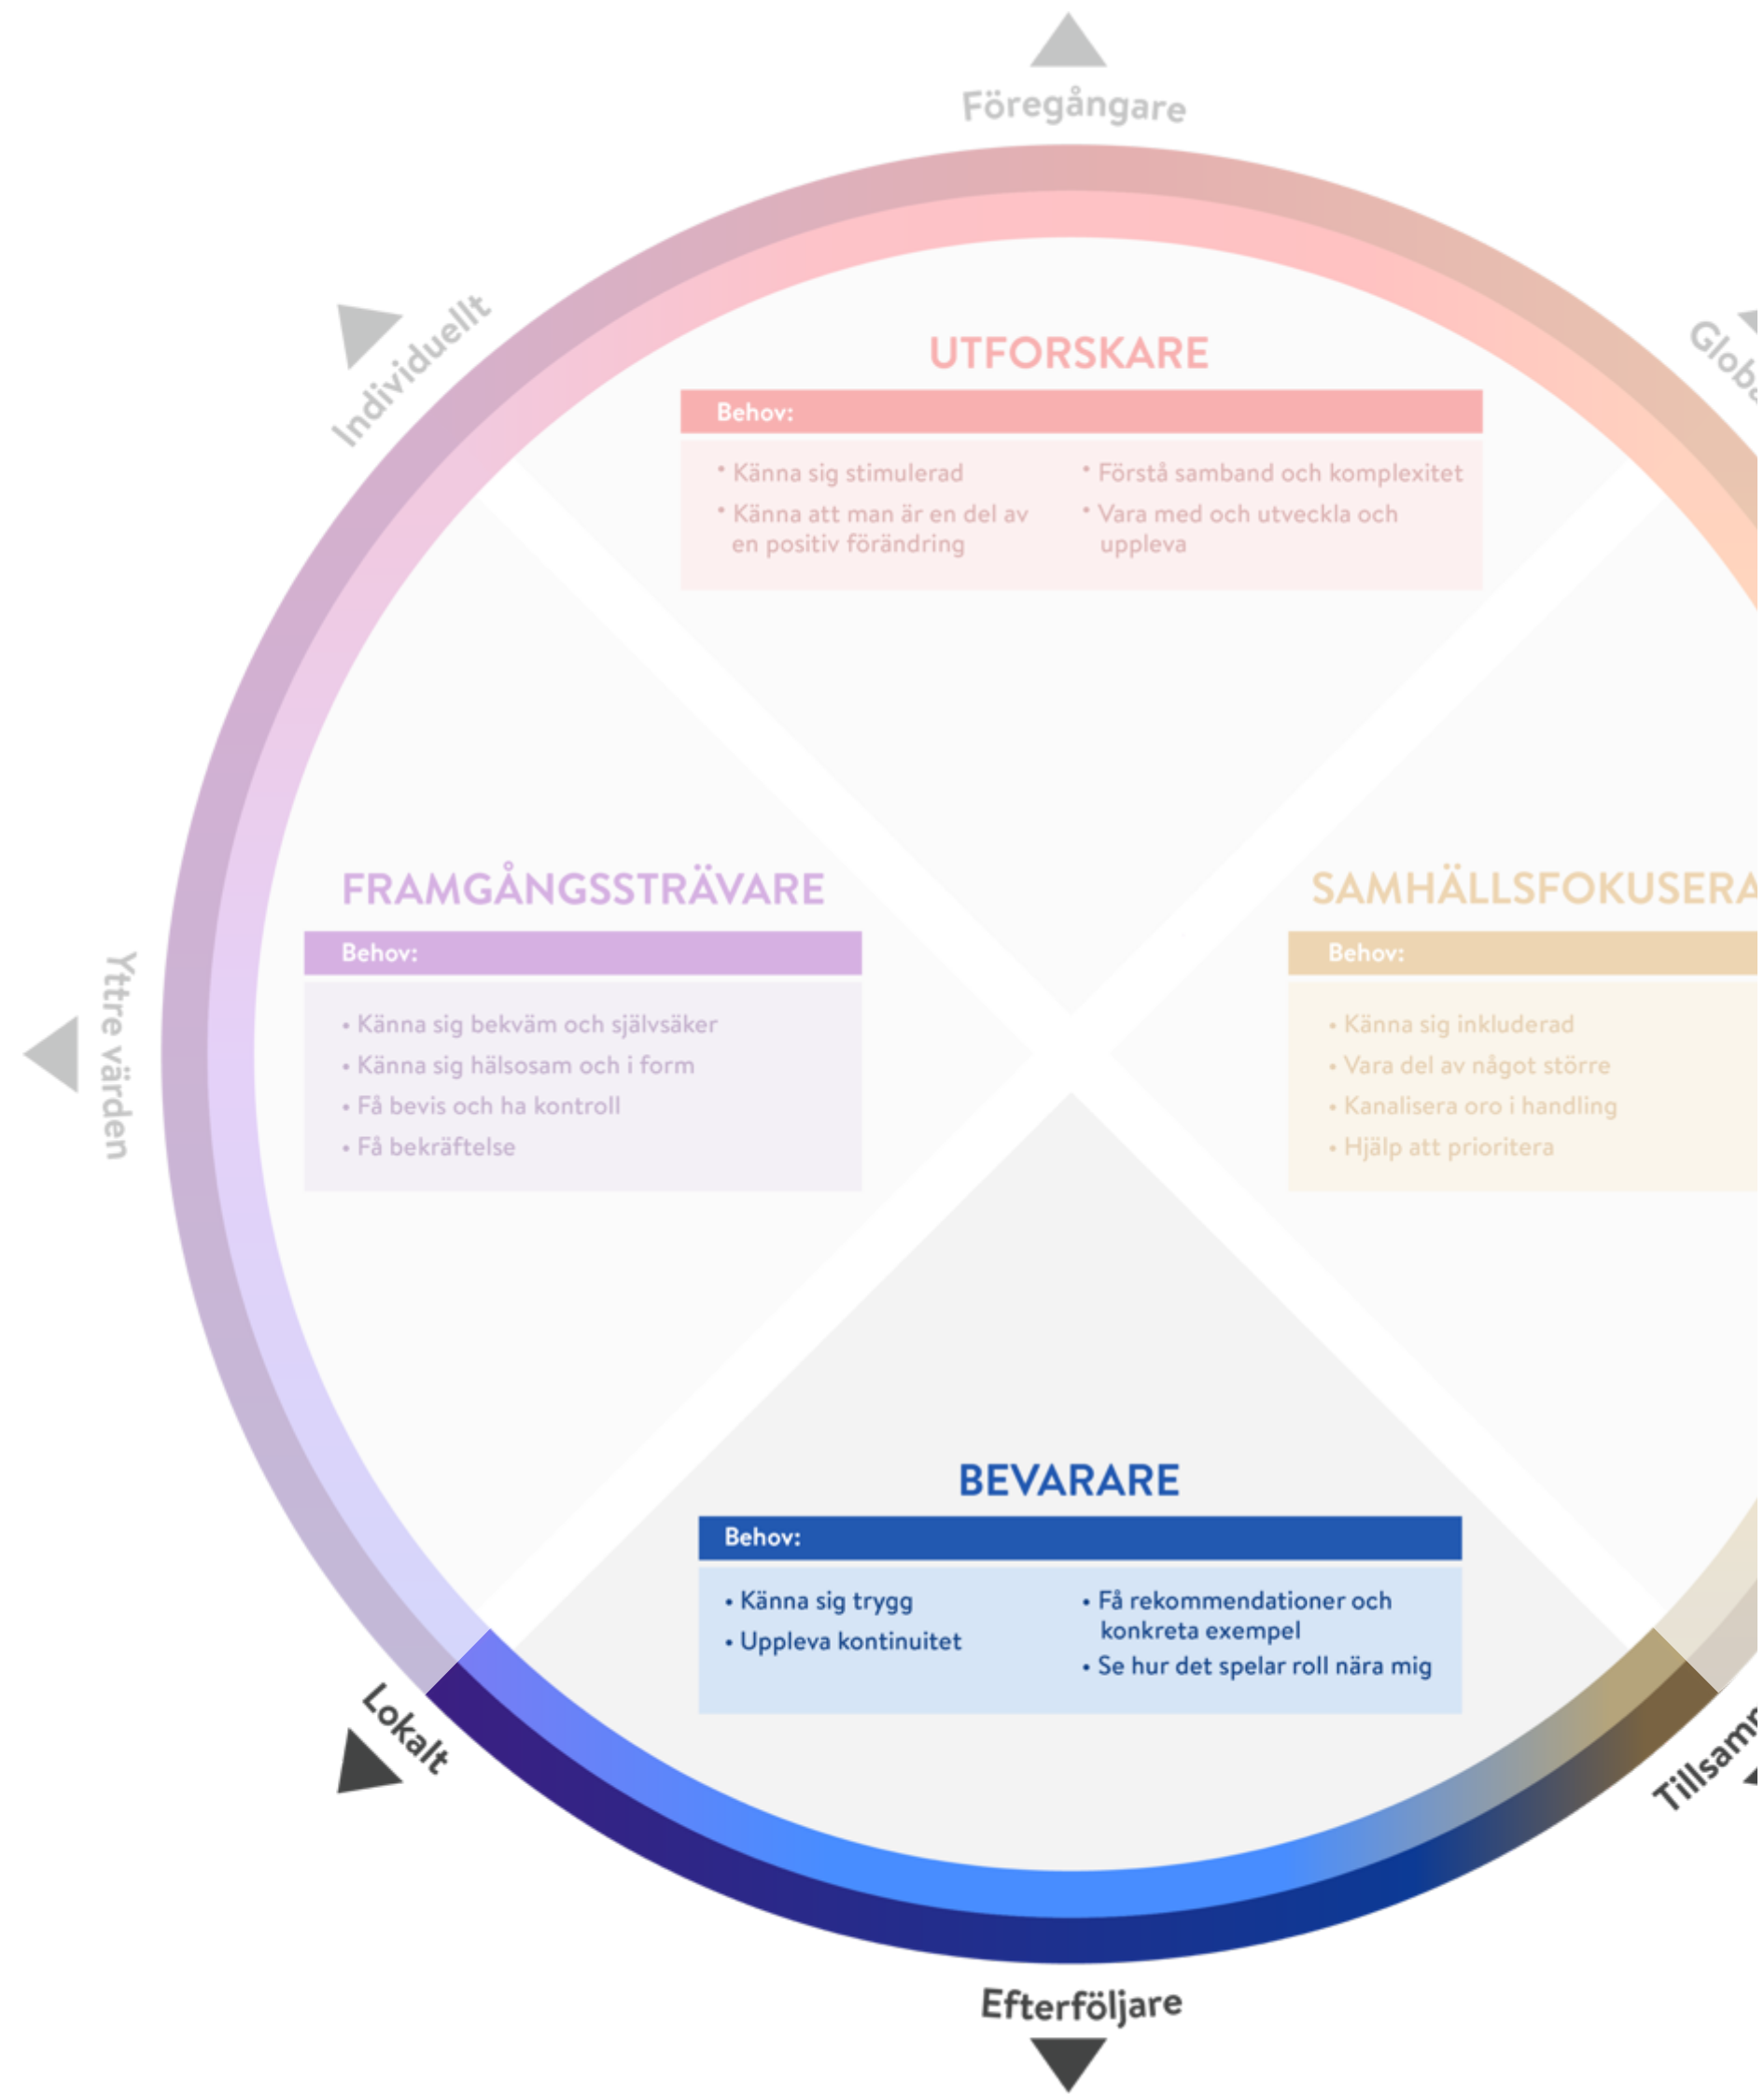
Föregångare

Individuellt

Glob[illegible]

UTFORSKARE

Behov:

• Känna sig stimulerad
• Känna att man är en del av en positiv förändring

• Förstå samband och komplexitet
• Vara med och utveckla och uppleva

Yttre värden

FRAMGÅNGSSTRÄVARE

Behov:

• Känna sig bekväm och självsäker
• Känna sig hälsosam och i form
• Få bevis och ha kontroll
• Få bekräftelse

SAMHÄLLSFOKUSERA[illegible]

Behov:

• Känna sig inkluderad
• Vara del av något större
• Kanalisera oro i handling
• Hjälp att prioritera

BEVARARE

Behov:

• Känna sig trygg
• Uppleva kontinuitet

• Få rekommendationer och konkreta exempel
• Se hur det spelar roll nära mig

Lokalt

Tillsam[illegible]

Efterföljare